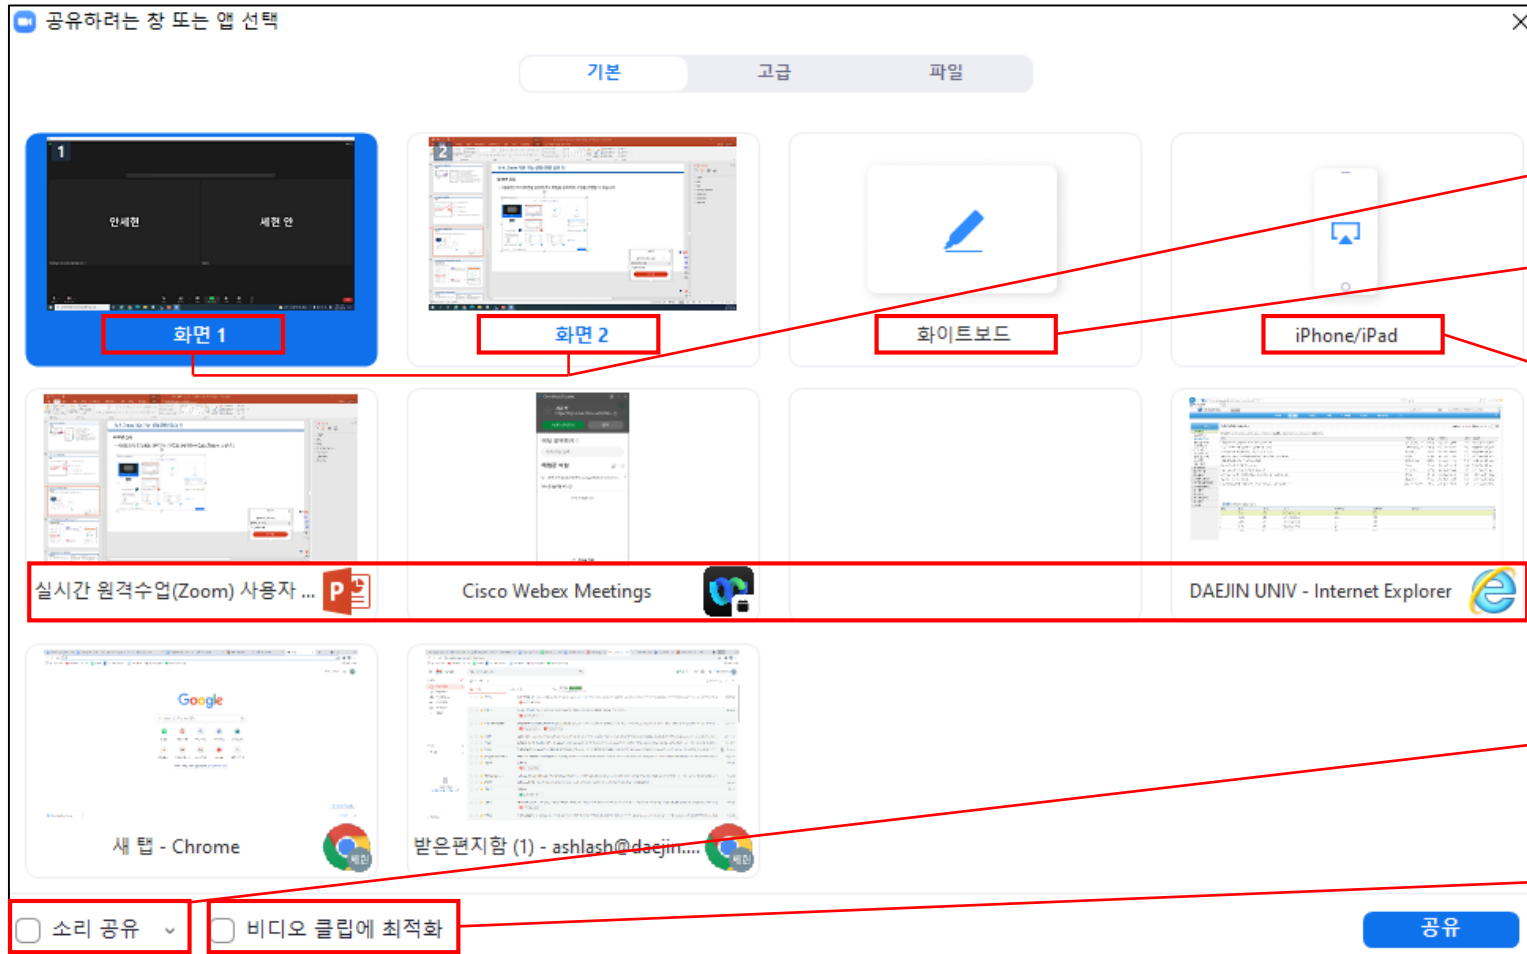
공유하려는 창 또는 앱 선택

기본
고급
파일

1
안세현
세현 안
화면 1

2
화면 2

화이트보드

iPhone/iPad

실시간 원격수업(Zoom) 사용자 ...

Cisco Webex Meetings

DAEJIN UNIV - Internet Explorer

Google
새 탭 - Chrome
세현

받은편지함 (1) - ashlash@daejin....
세현

소리 공유
비디오 클립에 최적화
공유